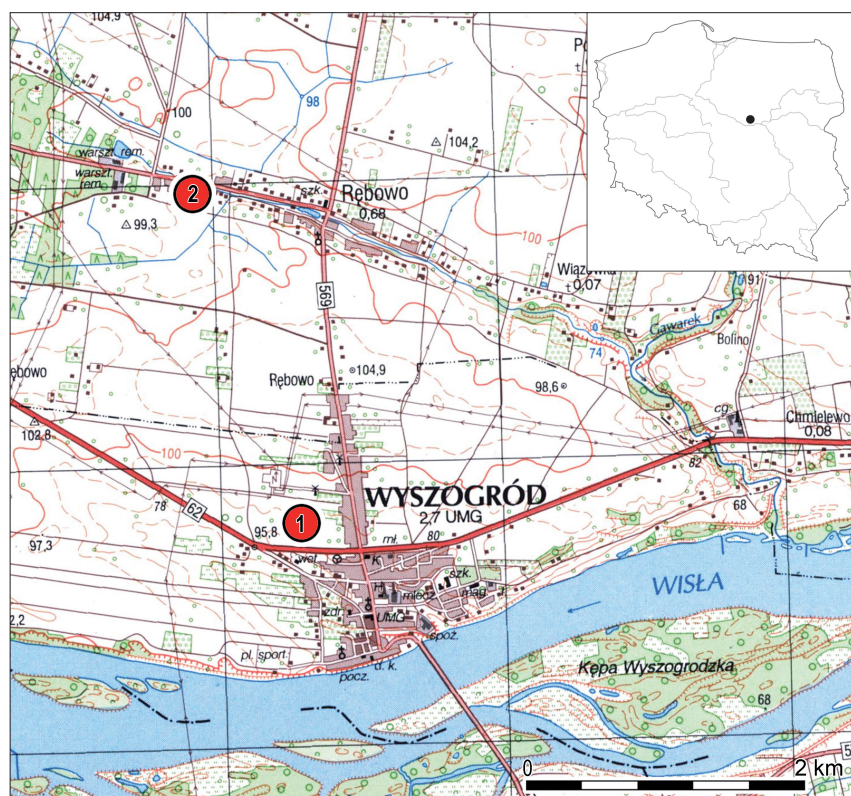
104,9
Po
98
100
△ 104,2
warszt. rem.
warszt. rem.
2
szk.
Rębowo
0,68
△ 99,3
100
Wiązówka
0,07
91
569
Gawarek
0
74
Bolino
Rębowo
Rębowo
104,9
98,6
△ 102,8
cg.
Chmielewo
0,08
100
82
WYSZOGRÓD
2,7 UMG
78
62
1
68
95,8
97,3
wet.
młyn
80
szk.
WISŁA
mlecz.
mag.
zdr.
UMG
2,2
spoż.
pl. sport.
d. k.
pocz.
Kępa Wyszogrodzka
68
5
0
2 km